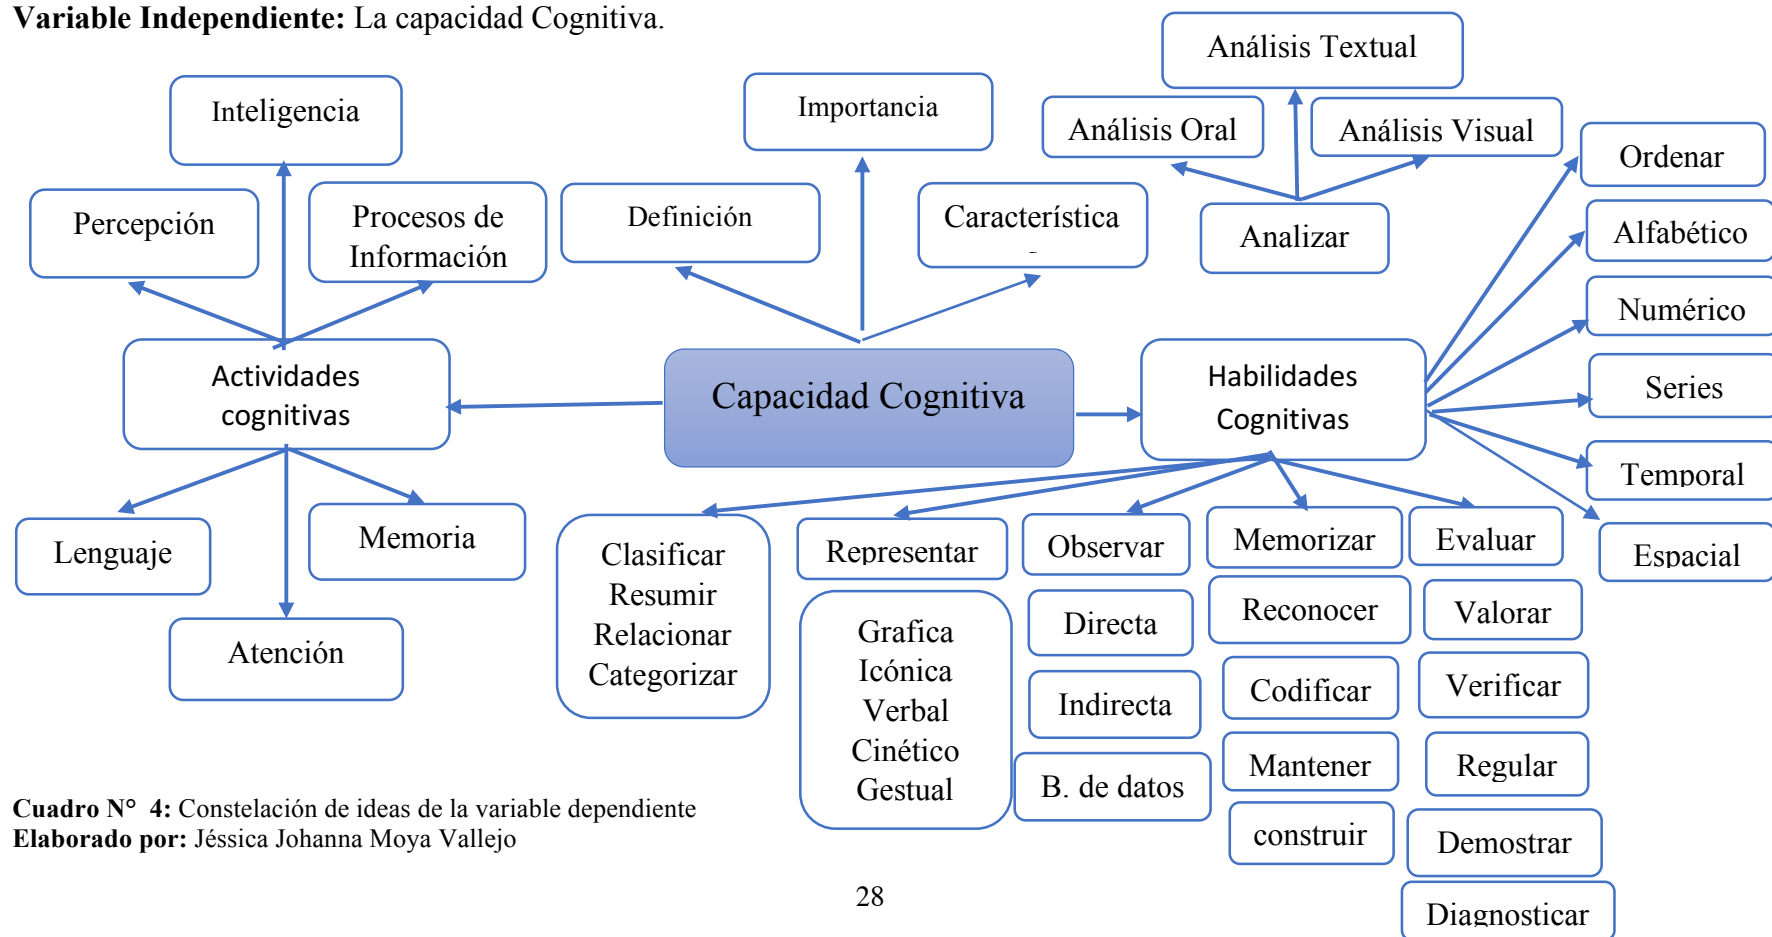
**Variable Independiente:** La capacidad Cognitiva.

Inteligencia

Importancia

Análisis Textual

Análisis Oral

Análisis Visual

Ordenar

Percepción

Procesos de Información

Definición

Característica

Analizar

Alfabético

Numérico

Actividades cognitivas

Capacidad Cognitiva

Habilidades Cognitivas

Series

Temporal

Espacial

Lenguaje

Memoria

Atención

Clasificar
Resumir
Relacionar
Categorizar

Representar

Observar

Memorizar

Evaluar

Grafica
Icónica
Verbal
Cinético
Gestual

Directa

Indirecta

B. de datos

Reconocer

Codificar

Mantener

construir

Valorar

Verificar

Regular

Demostrar

Diagnosticar

**Cuadro N° 4:** Constelación de ideas de la variable dependiente
**Elaborado por:** Jéssica Johanna Moya Vallejo

28